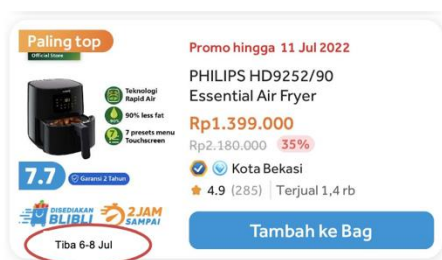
Paling top

Official Store

Teknologi Rapid Air

90% less fat

7 presets menu Touchscreen

7.7

Garansi 2 Tahun

DISEDIAKAN BLIBLI

2 JAM SAMPAI

Tiba 6-8 Jul

Promo hingga 11 Jul 2022

PHILIPS HD9252/90 Essential Air Fryer

Rp1.399.000

Rp2.180.000 35%

Kota Bekasi

4.9 (285) | Terjual 1,4 rb

Tambah ke Bag